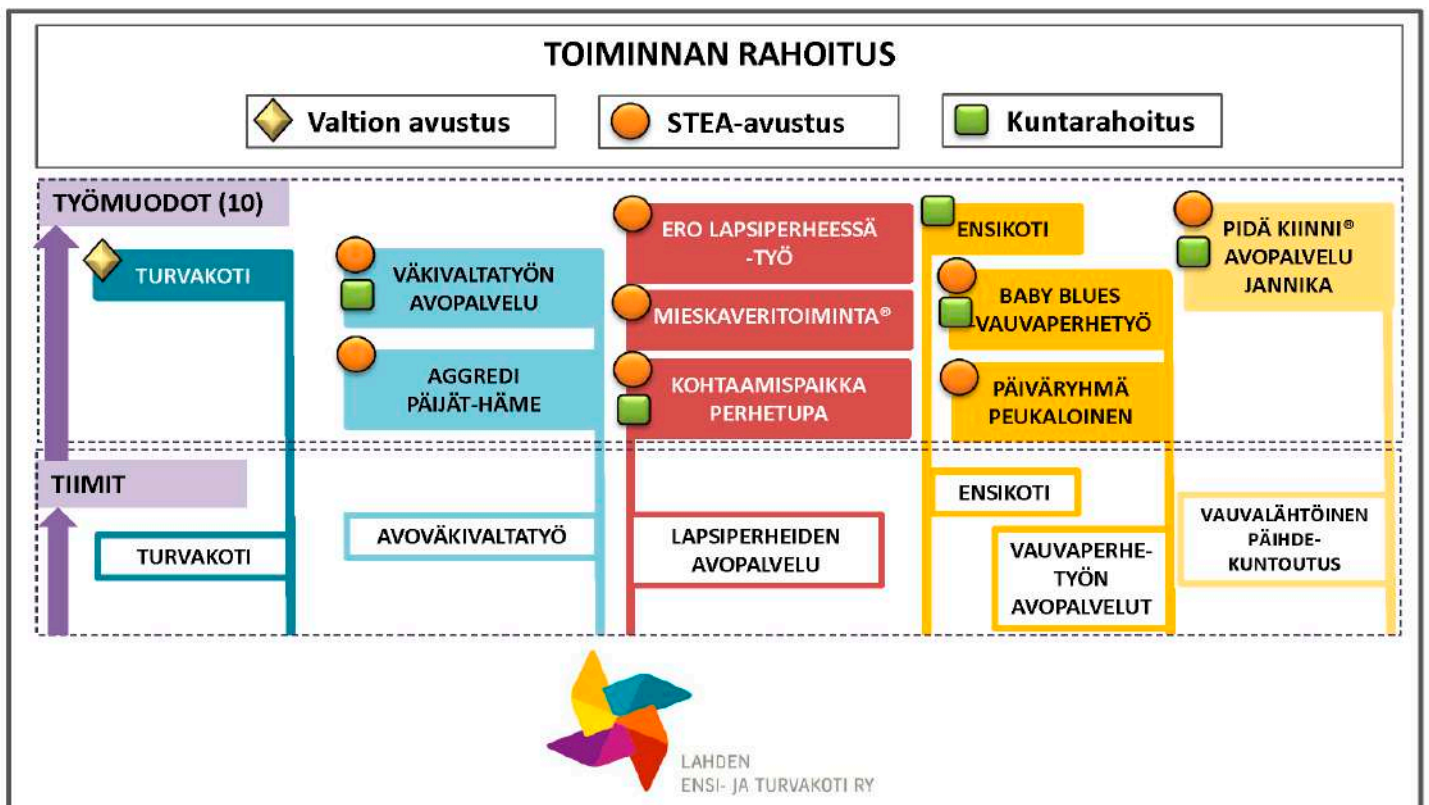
TOIMINNAN RAHOITUS

Valtion avustus

STEA-avustus

Kuntarahoitus

TYÖMUODOT (10)

TURVAKOTI

VÄKIVALTATYÖN AVOPALVELU

AGGREDI PÄIJÄT-HÄME

ERO LAPSIPERHEESSÄ -TYÖ

MIESKAVERITOIMINTA®

KOHTAAMISPAIKKA PERHETUPA

ENSIKOTI

BABY BLUES -VAUVAPERHETYÖ

PÄIVÄRYHMÄ PEUKALOINEN

PIDÄ KIINNI® AVOPALVELU JANNIKA

TIIMIT

TURVAKOTI

AVOVÄKIVALTATYÖ

LAPSIPERHEIDEN AVOPALVELU

ENSIKOTI

VAUVAPERHETYÖN AVOPALVELUT

VAUVALÄHTÖINEN PÄIHDEKUNTOUTUS

LAHDEN ENSI- JA TURVAKOTI RY